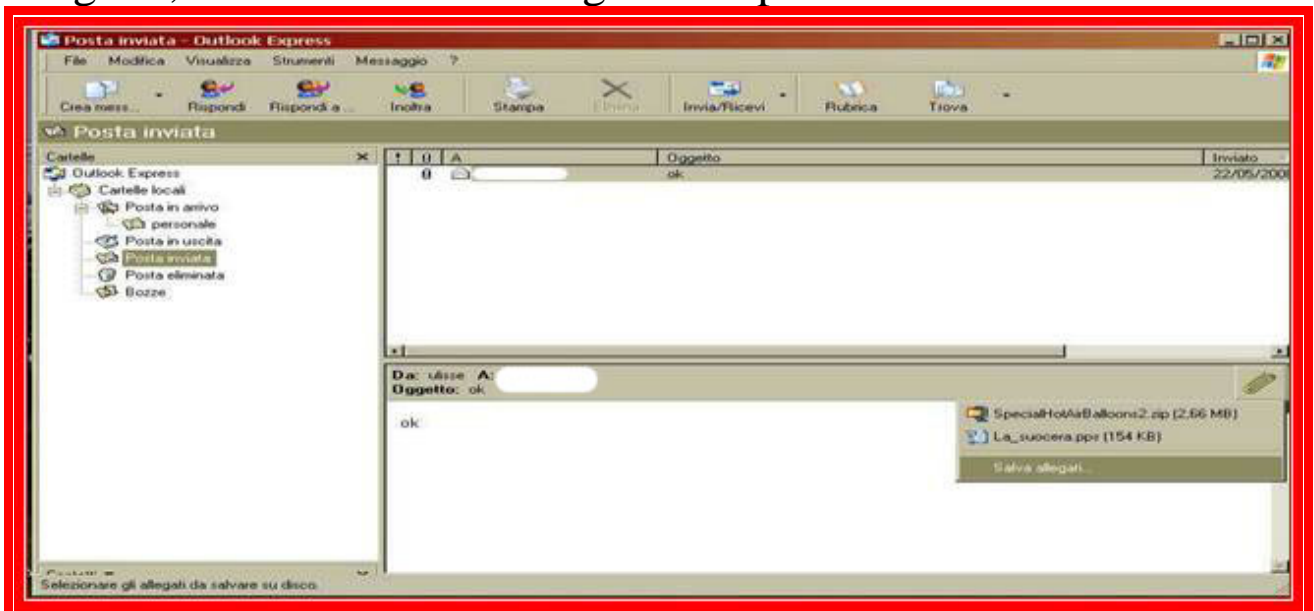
Posta inviata - Outlook Express

File Modifica Visualizza Strumenti Messaggio ?

Crea mess... Rispondi Rispondi a ... Inoltra Stampa Elimina Invia/Ricevi Rubrica Trova

Posta inviata

Cartelle

Outlook Express
Cartelle locali
Posta in arrivo
personale
Posta in uscita
Posta inviata
Posta eliminata
Bozze

| ! | 0 | A | Oggetto | Inviato |
|---|---|---|---|---|
| | 0 | | ok | 22/05/200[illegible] |

Da: ulisse A:
Oggetto: ok

ok

SpecialHotAirBalloons2.zip (2,66 MB)
La_suocera.pps (154 KB)
Salva allegati...

Contatti

Selezionare gli allegati da salvare su disco.